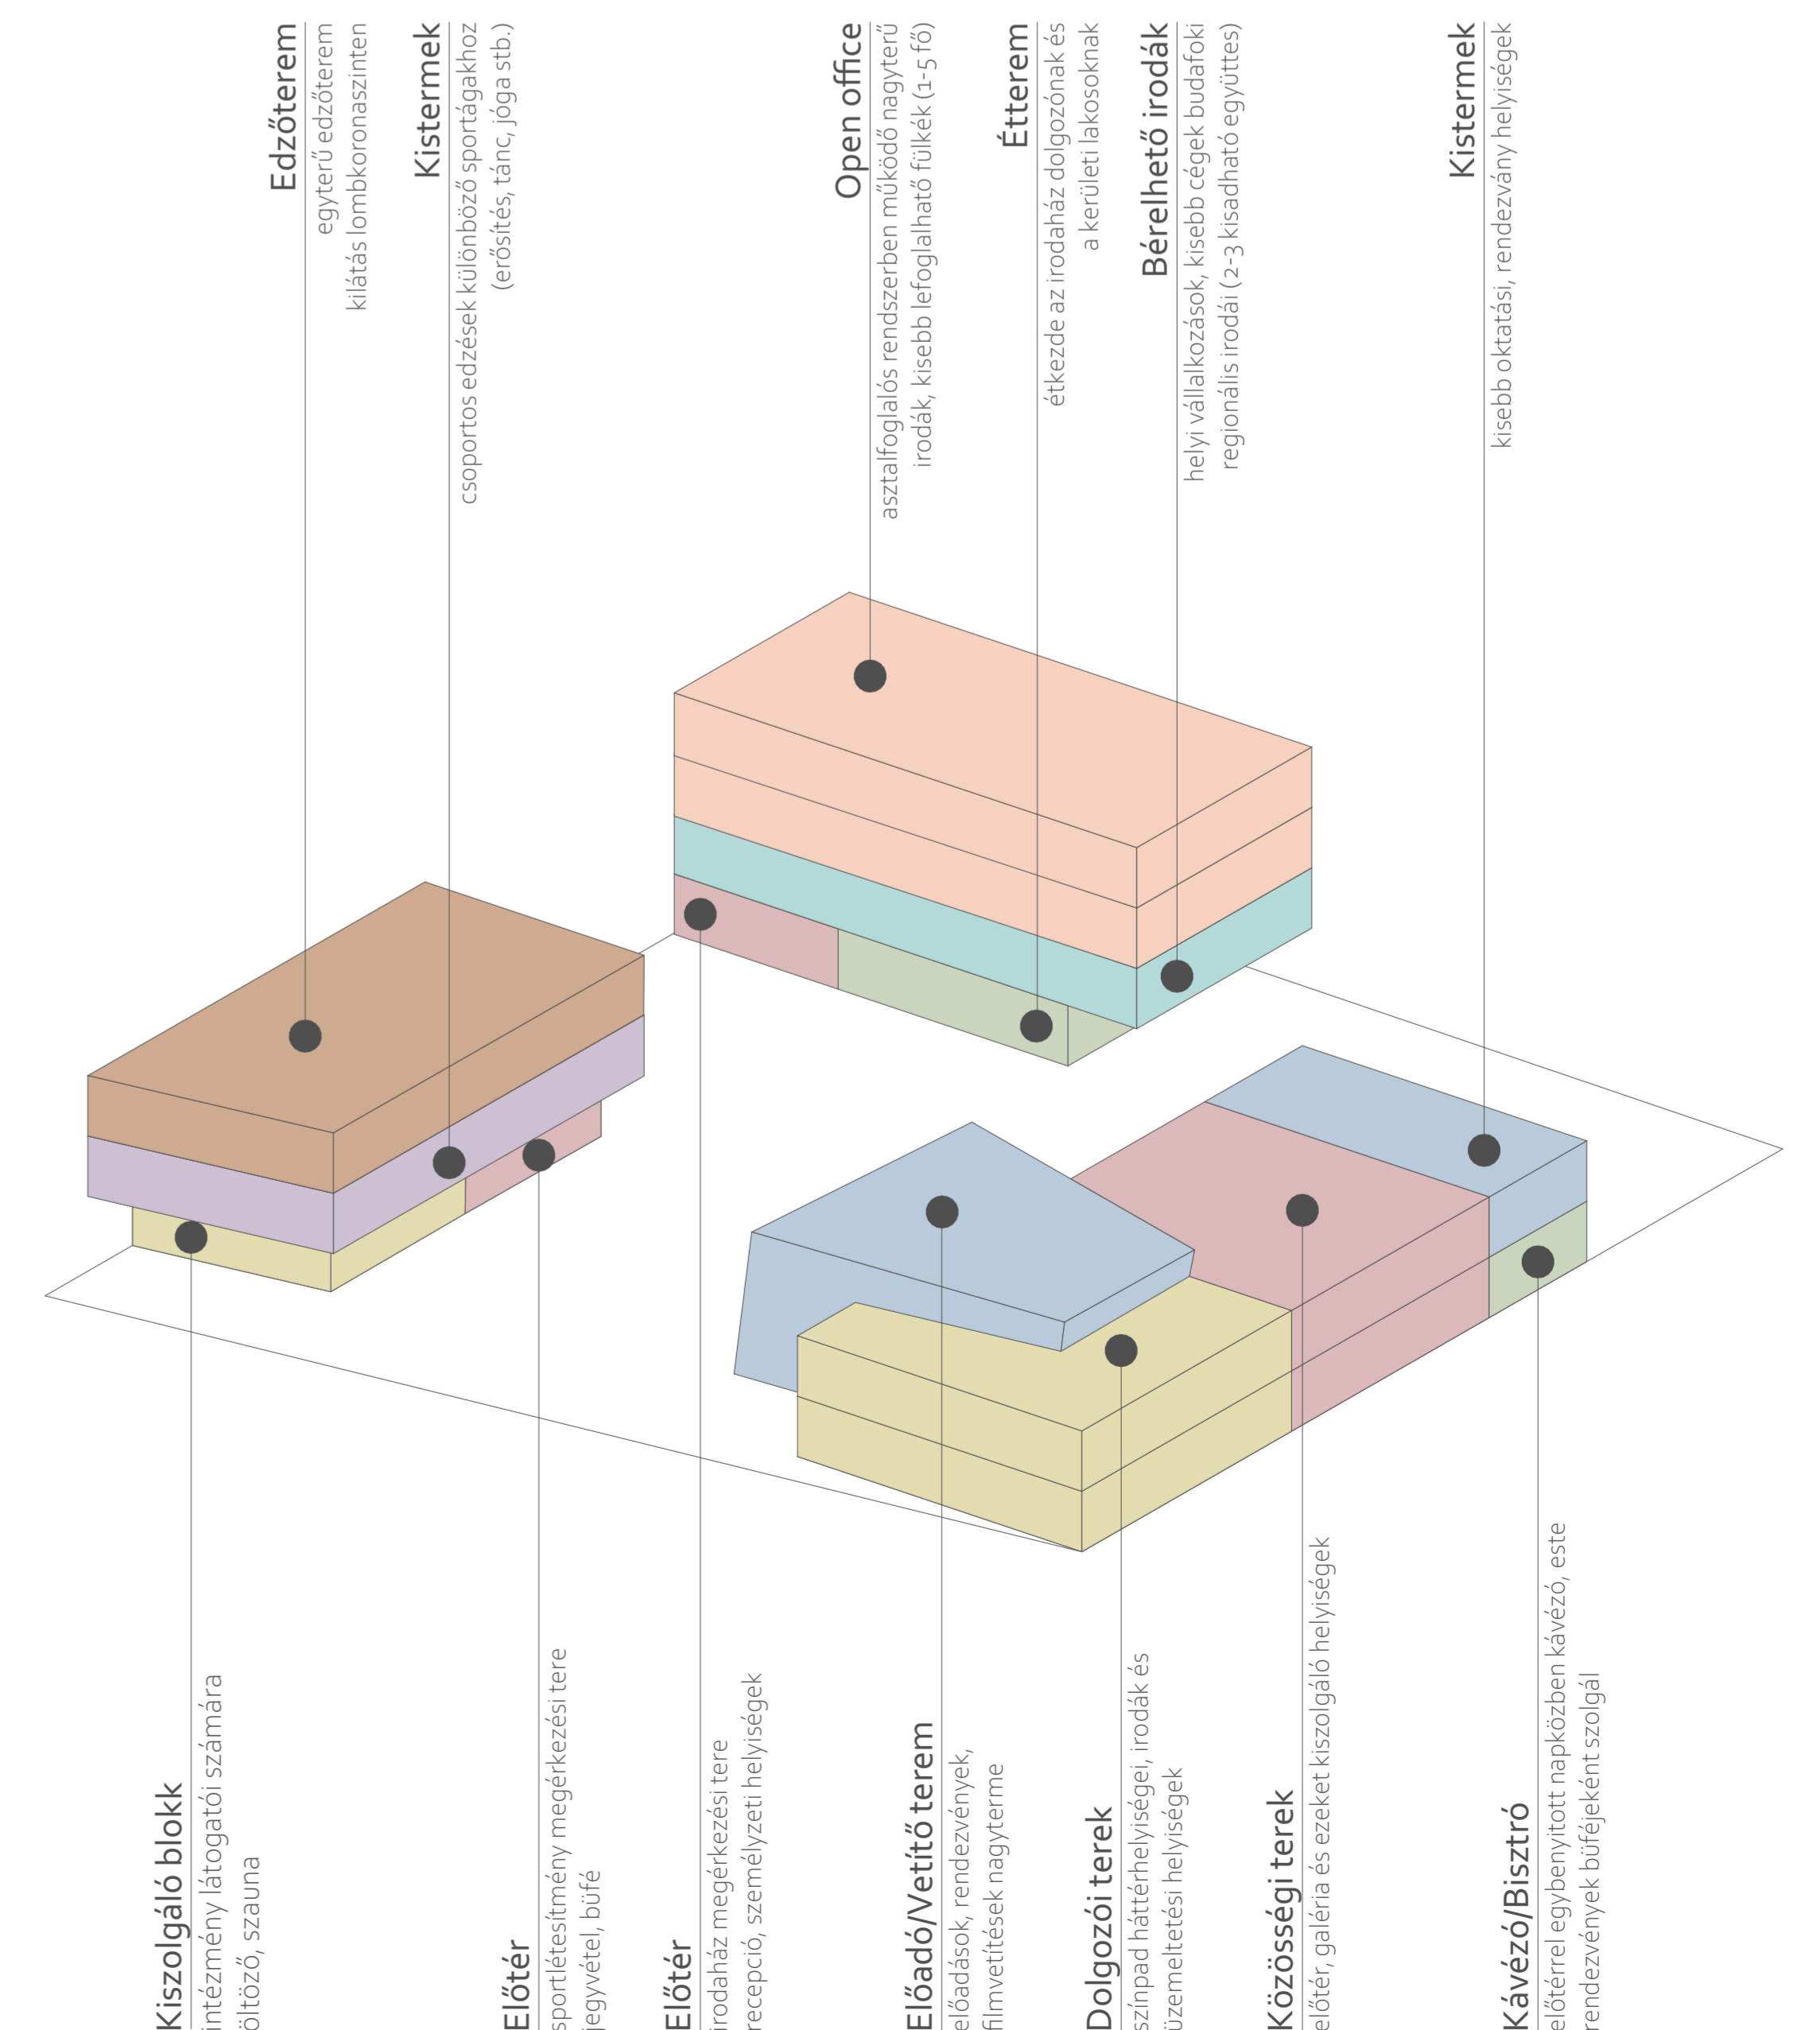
Edzőterem
egyterű edzőterem
kilátás lombkoronaszinten

Kistermek
csoportos edzések különböző sportágakhoz
(erősítés, tánc, jóga stb.)

Open office
asztalfoglalós rendszerben működő nagyterű
irodák, kisebb lefoglalható fülkék (1-5 fő)

Étterem
étkezde az irodaház dolgozónak és
a kerületi lakosoknak

Bérelhető irodák
helyi vállalkozások, kisebb cégek budafoki
regionális irodái (2-3 kisadható együttes)

Kistermek
kisebb oktatási, rendezvány helyiségek

Kiszolgáló blokk
intézmény látogatói számára
öltöző, szauna

Előtér
sportlétesítmény megérkezési tere
jegyvétel, büfé

Előtér
irodaház megérkezési tere
recepció, személyzeti helyiségek

Előadó/Vetítő terem
előadások, rendezvények,
filmvetítések nagyterme

Dolgozói terek
színpad háttérhelyiségei, irodák és
üzemeltetési helyiségek

Közösségi terek
előtér, galéria és ezeket kiszolgáló helyiségek

Kávézó/Bisztró
előtérrel egybenyitott napközben kávézó, este
rendezvények büféjeként szolgál